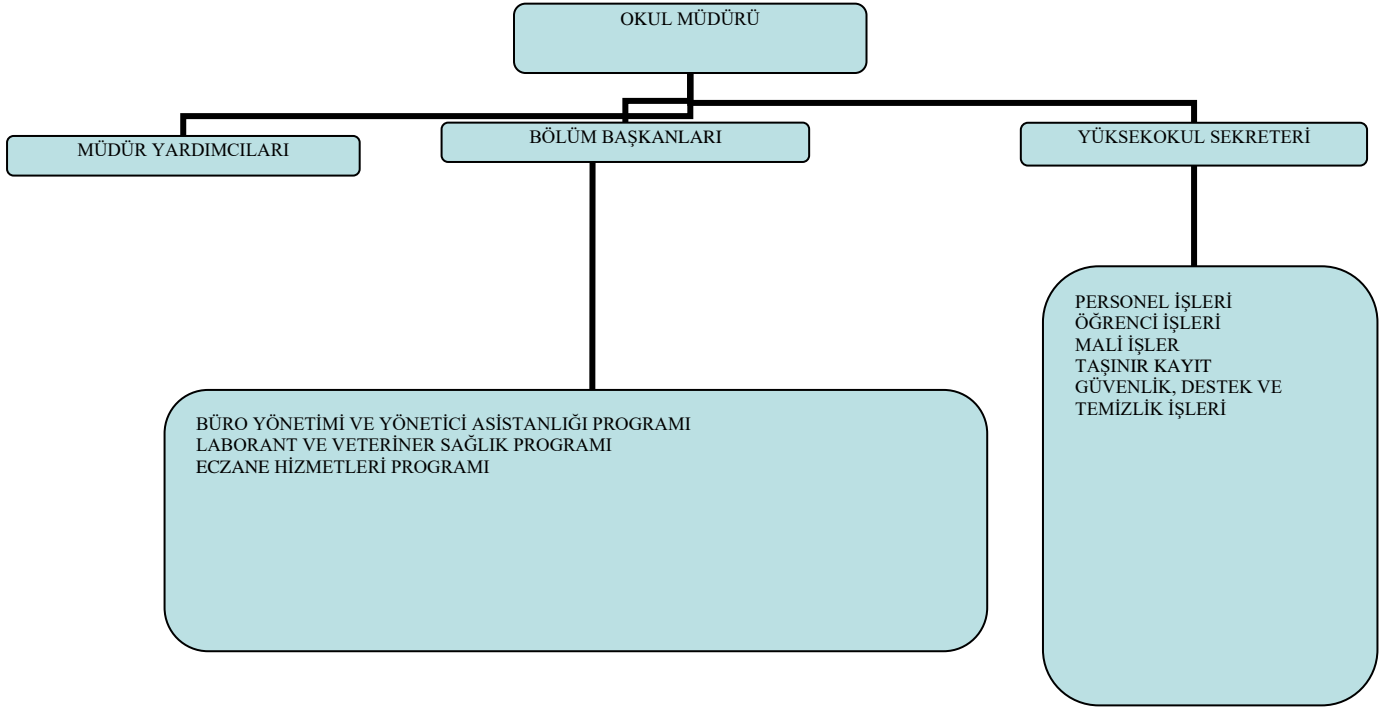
OKUL MÜDÜRÜ

MÜDÜR YARDIMCILARI

BÖLÜM BAŞKANLARI

YÜKSEKOKUL SEKRETERİ

PERSONEL İŞLERİ
ÖĞRENCİ İŞLERİ
MALİ İŞLER
TAŞINIR KAYIT
GÜVENLİK, DESTEK VE TEMİZLİK İŞLERİ

BÜRO YÖNETİMİ VE YÖNETİCİ ASİSTANLIĞI PROGRAMI
LABORANT VE VETERİNER SAĞLIK PROGRAMI
ECZANE HİZMETLERİ PROGRAMI